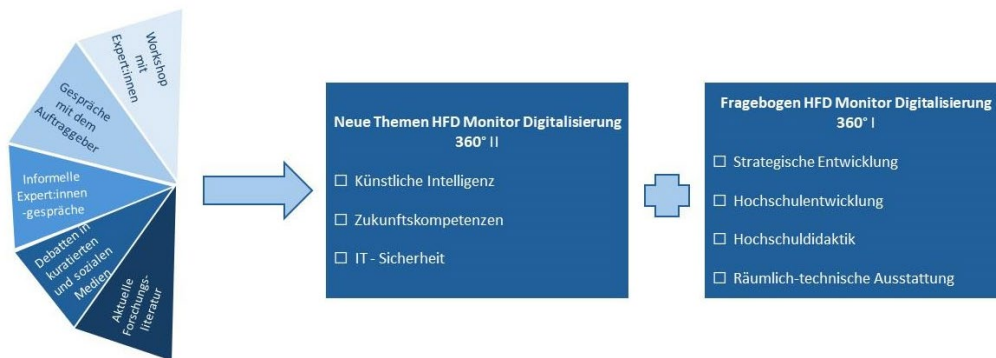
Workshop mit Expert:innen

Gespräche mit dem Auftraggeber

Informelle Expert:innen-gespräche

Debatten in kuratierten und sozialen Medien

Aktuelle Forschungsliteratur

Neue Themen HFD Monitor Digitalisierung 360° II

☐ Künstliche Intelligenz

☐ Zukunftskompetenzen

☐ IT - Sicherheit

Fragebogen HFD Monitor Digitalisierung 360° I

☐ Strategische Entwicklung

☐ Hochschulentwicklung

☐ Hochschuldidaktik

☐ Räumlich-technische Ausstattung